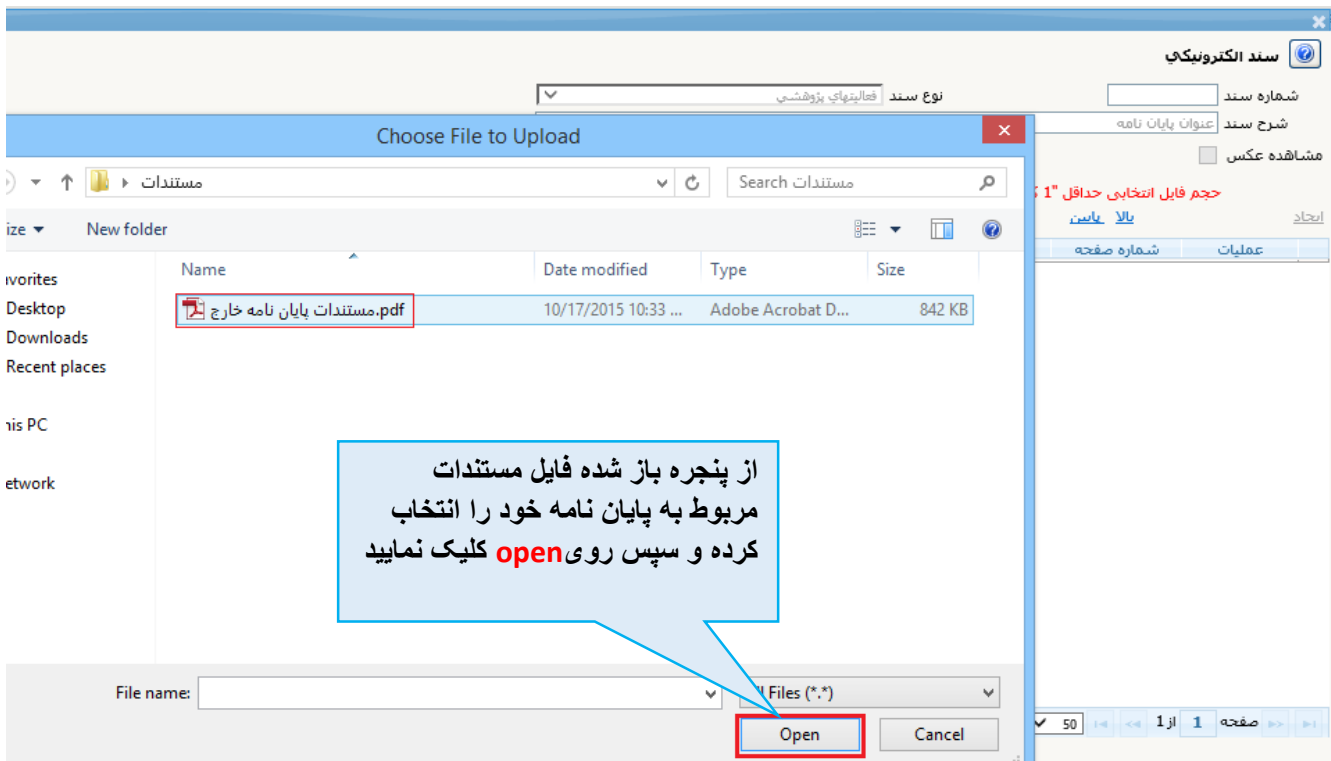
سند الكترونيكي

شماره سند

نوع سند فعاليتهاي پژوهشي

شرح سند عنوان پایان نامه

مشاهده عکس

حجم فایل انتخابی حداقل "1

ایجاد بالا پایین

عملیات شماره صفحه

Choose File to Upload

مستندات

Search مستندات

ize New folder

Name Date modified Type Size

avorites

Desktop

Downloads

Recent places

is PC

etwork

مستندات پایان نامه خارج.pdf 10/17/2015 10:33 ... Adobe Acrobat D... 842 KB

از پنجره باز شده فایل مستندات مربوط به پایان نامه خود را انتخاب کرده و سپس رویopen کلیک نمایید

File name:

l Files (*.*)

Open Cancel

50 صفحه 1 از 1